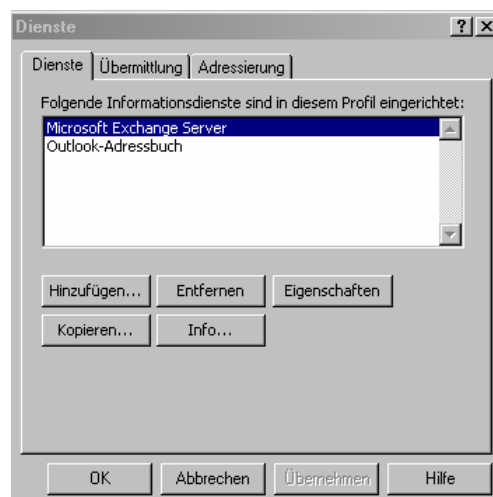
Dienste

?

Dienste | Übermittlung | Adressierung

Folgende Informationsdienste sind in diesem Profil eingerichtet:

Microsoft Exchange Server
Outlook-Adressbuch

Hinzufügen... | Entfernen | Eigenschaften

Kopieren... | Info...

OK | Abbrechen | Übernehmen | Hilfe